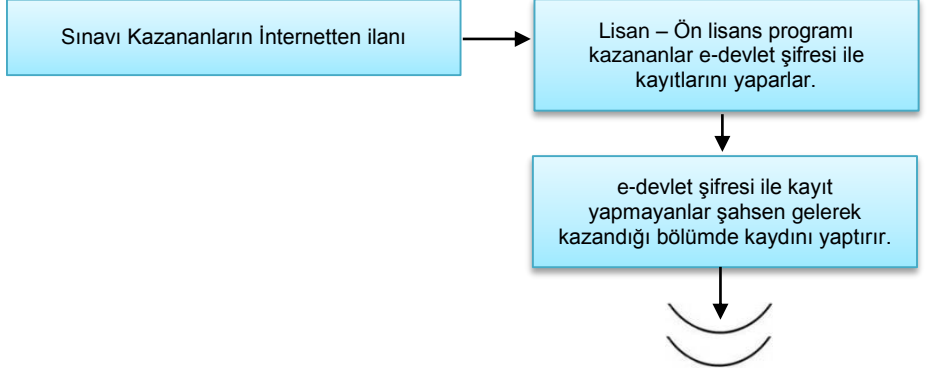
Sınavı Kazananların İnternetten ilanı

Lisan – Ön lisans programı kazananlar e-devlet şifresi ile kayıtlarını yaparlar.

e-devlet şifresi ile kayıt yapmayanlar şahsen gelerek kazandığı bölümde kaydını yaptırır.